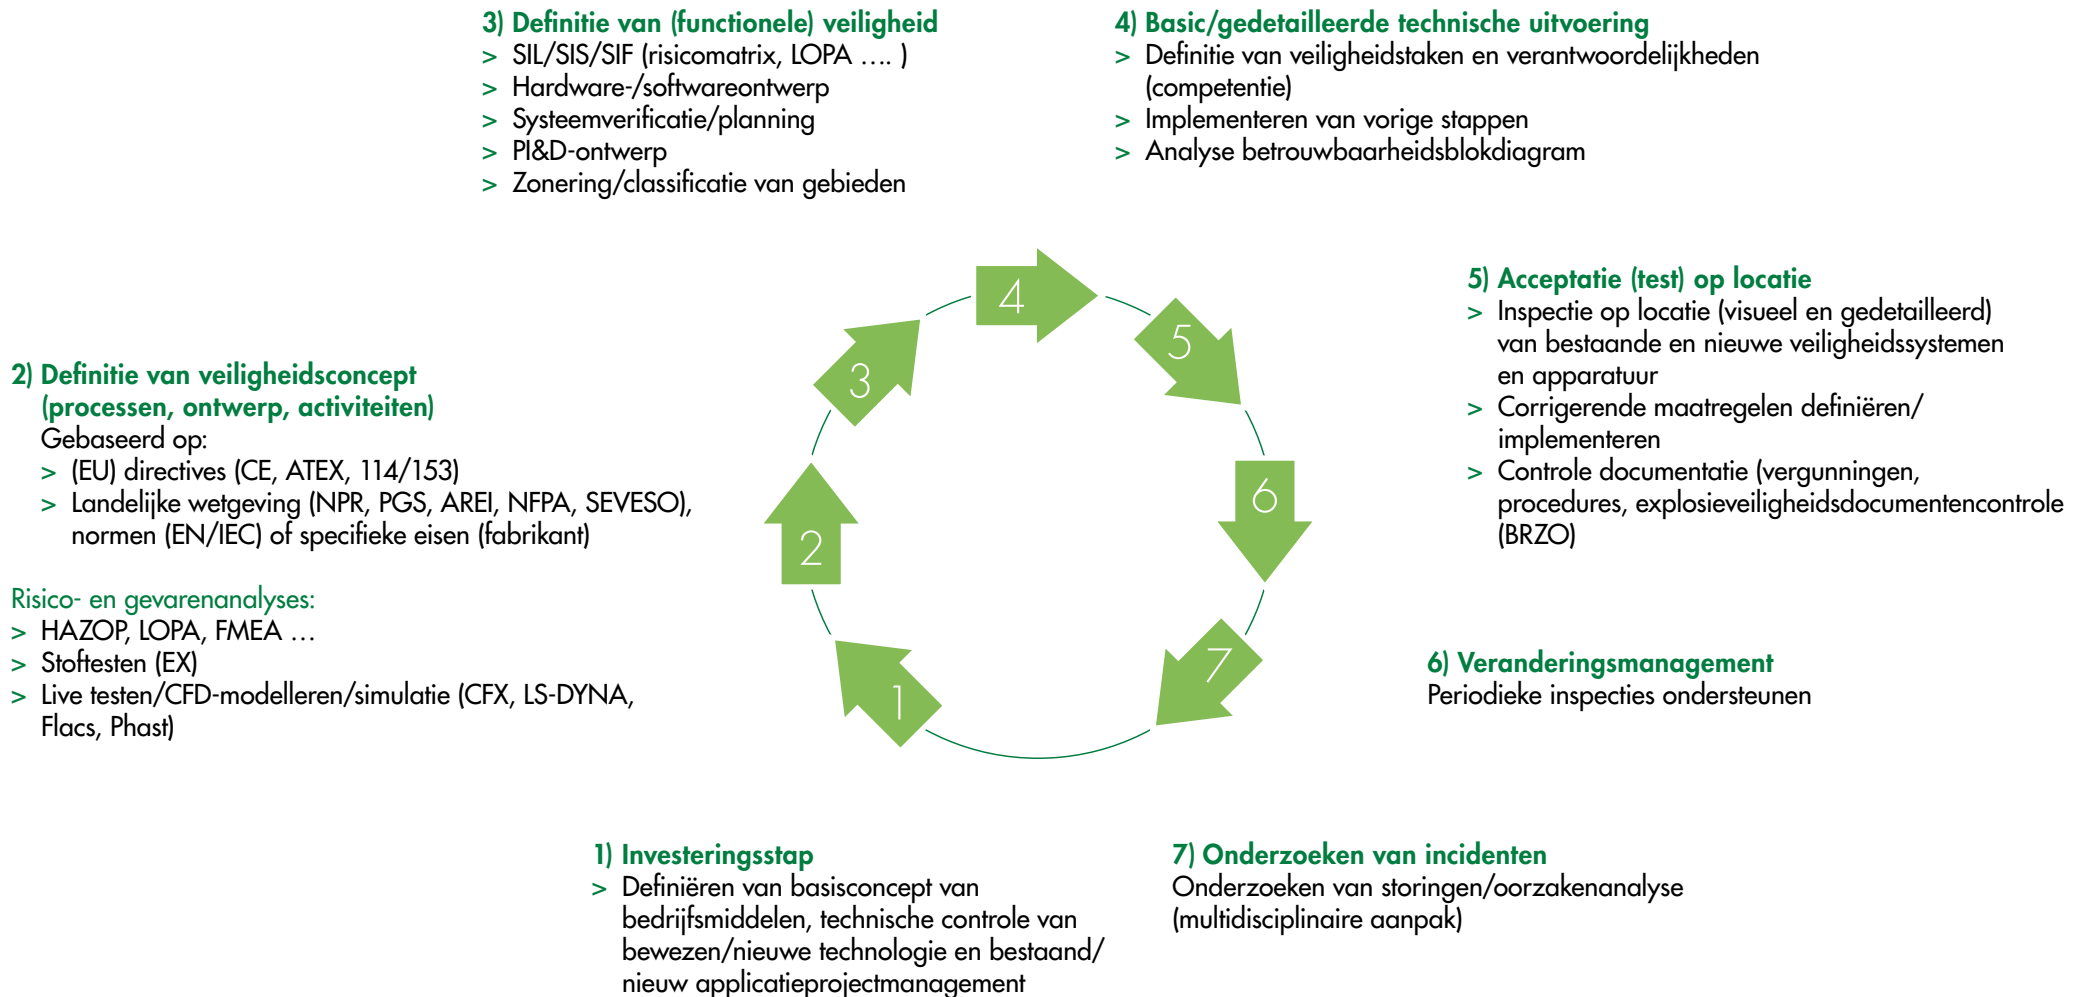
3) Definitie van (functionele) veiligheid
> SIL/SIS/SIF (risicomatrix, LOPA …. )
> Hardware-/softwareontwerp
> Systeemverificatie/planning
> PI&D-ontwerp
> Zonering/classificatie van gebieden

4) Basic/gedetailleerde technische uitvoering
> Definitie van veiligheidstaken en verantwoordelijkheden (competentie)
> Implementeren van vorige stappen
> Analyse betrouwbaarheidsblokdiagram

5) Acceptatie (test) op locatie
> Inspectie op locatie (visueel en gedetailleerd) van bestaande en nieuwe veiligheidssystemen en apparatuur
> Corrigerende maatregelen definiëren/ implementeren
> Controle documentatie (vergunningen, procedures, explosieveiligheidsdocumentencontrole (BRZO)

2) Definitie van veiligheidsconcept (processen, ontwerp, activiteiten)
Gebaseerd op:
> (EU) directives (CE, ATEX, 114/153)
> Landelijke wetgeving (NPR, PGS, AREI, NFPA, SEVESO), normen (EN/IEC) of specifieke eisen (fabrikant)

Risico- en gevarenanalyses:
> HAZOP, LOPA, FMEA …
> Stoftesten (EX)
> Live testen/CFD-modelleren/simulatie (CFX, LS-DYNA, Flacs, Phast)

4
3
5
2
6
7
1

6) Veranderingsmanagement
Periodieke inspecties ondersteunen

1) Investeringsstap
> Definiëren van basisconcept van bedrijfsmiddelen, technische controle van bewezen/nieuwe technologie en bestaand/ nieuw applicatieprojectmanagement

7) Onderzoeken van incidenten
Onderzoeken van storingen/oorzakenanalyse (multidisciplinaire aanpak)